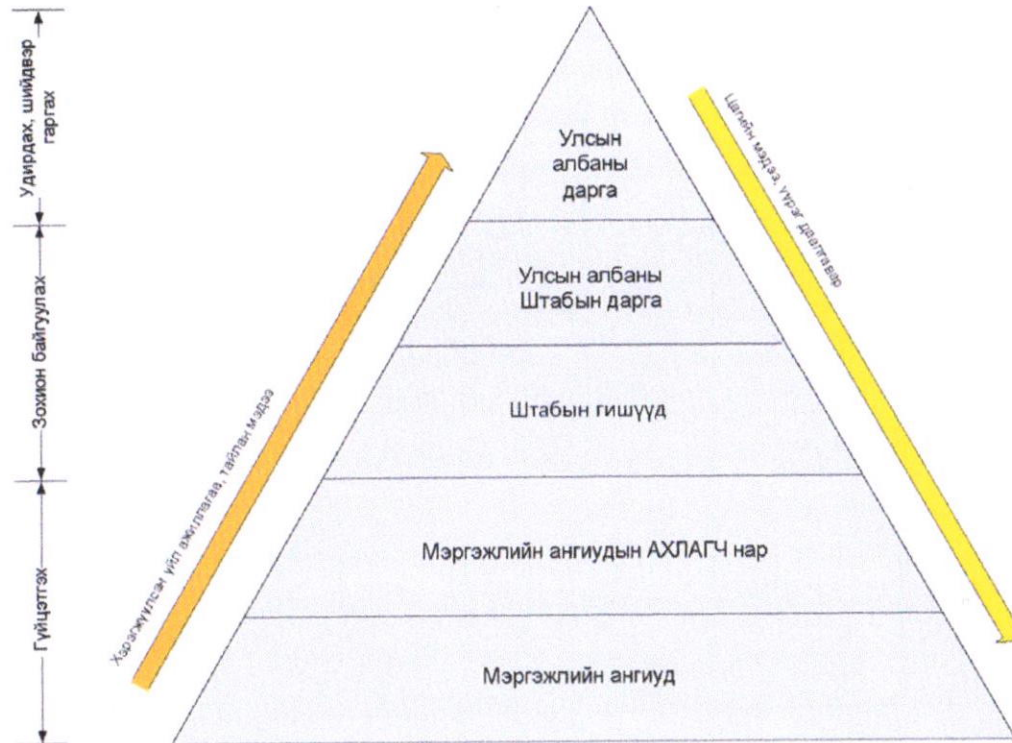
Удирдах, шийдвэр гаргах

Зохион байгуулах

Гүйцэтгэх

Хэрэгжүүлсэн үйл ажиллагаа, тайлан мэдээ

Улсын албаны дарга

Улсын албаны Штабын дарга

Штабын гишүүд

Мэргэжлийн ангиудын АХЛАГЧ нар

Мэргэжлийн ангиуд

Цагийн мэдээ, үүрэг даалгавар